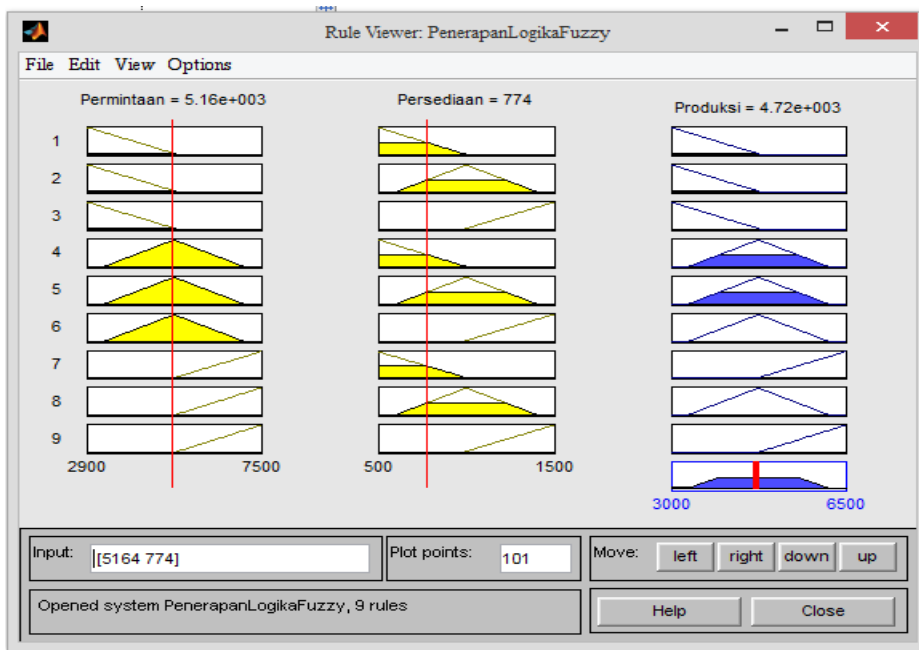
Rule Viewer: PenerapanLogikaFuzzy

File Edit View Options

Permintaan = 5.16e+003

Persediaan = 774

Produksi = 4.72e+003

1
2
3
4
5
6
7
8
9

2900 7500

500 1500

3000 6500

Input: [5164 774]

Plot points: 101

Move: left right down up

Opened system PenerapanLogikaFuzzy, 9 rules

Help Close